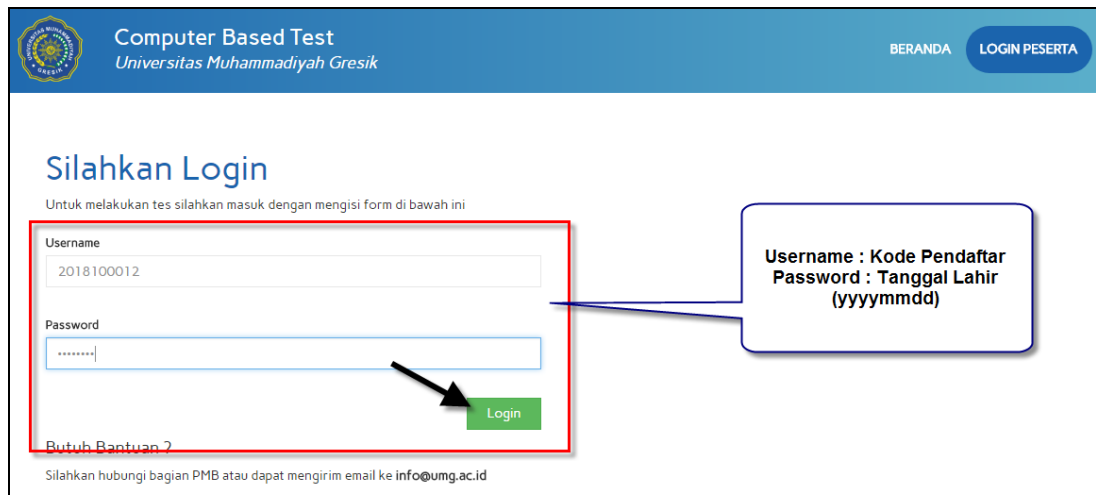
UNIVERSITAS MUHAMMADIYAH GRESIK

Computer Based Test
Universitas Muhammadiyah Gresik

BERANDA
LOGIN PESERTA

Silahkan Login

Untuk melakukan tes silahkan masuk dengan mengisi form di bawah ini

Username
2018100012

Password
••••••••

Login

Username : Kode Pendaftar
Password : Tanggal Lahir (yyyymmdd)

Butuh Bantuan ?

Silahkan hubungi bagian PMB atau dapat mengirim email ke info@umg.ac.id